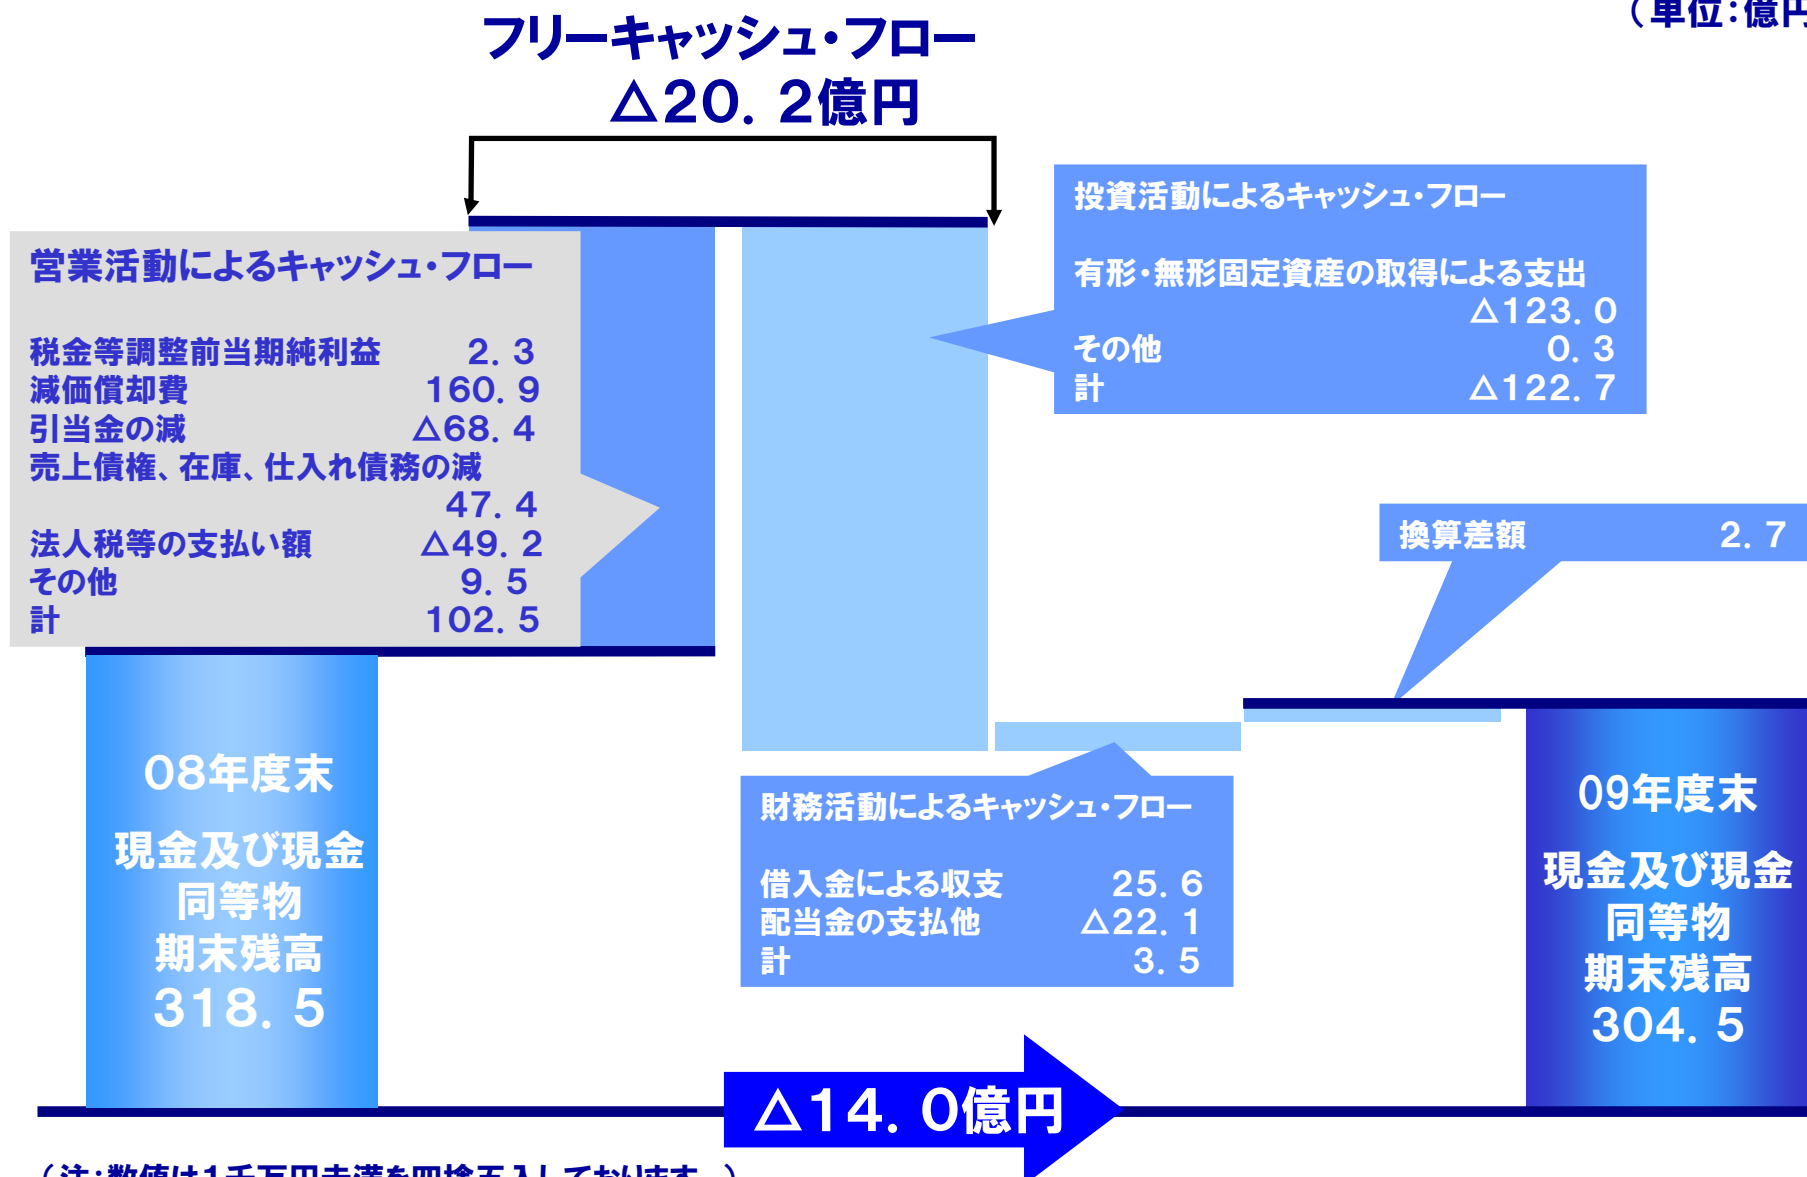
（単位：億円

フリーキャッシュ・フロー
△20．2億円

投資活動によるキャッシュ・フロー

有形・無形固定資産の取得による支出
△123．0
その他 0．3
計 △122．7

営業活動によるキャッシュ・フロー

税金等調整前当期純利益 2．3
減価償却費 160．9
引当金の減 △68．4
売上債権、在庫、仕入れ債務の減
47．4
法人税等の支払い額 △49．2
その他 9．5
計 102．5

換算差額 2．7

08年度末
現金及び現金同等物
期末残高
318．5

財務活動によるキャッシュ・フロー

借入金による収支 25．6
配当金の支払他 △22．1
計 3．5

09年度末
現金及び現金同等物
期末残高
304．5

△14．0億円

（注：数値は1千万円未満を四捨五入しております。）